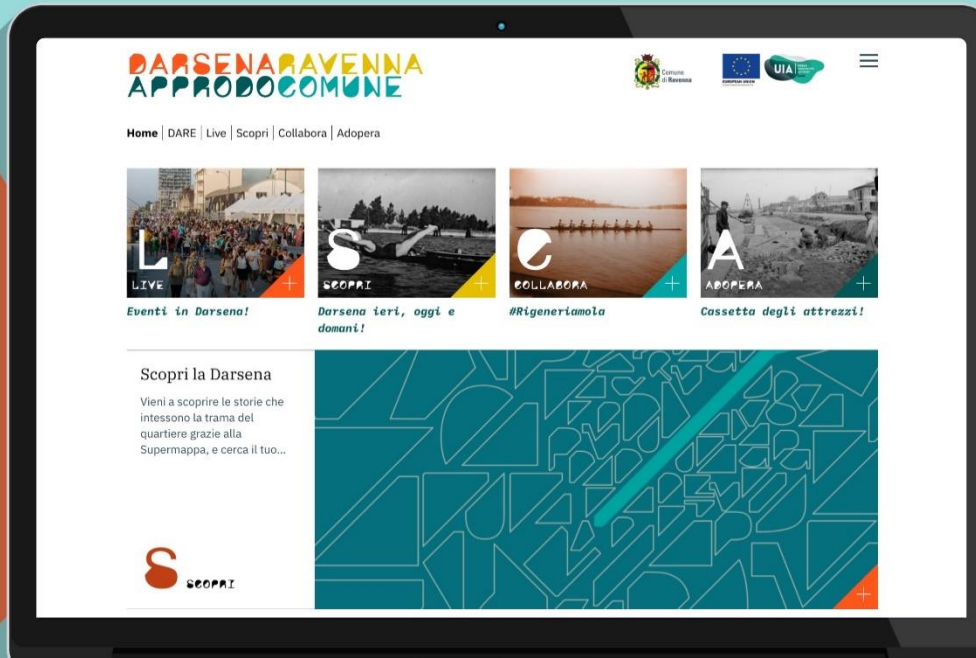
DARSENARAVENNA
APPRODOCOMUNE

Comune di Ravenna

EUROPEAN UNION

UIA

Home | DARE | Live | Scopri | Collabora | Adopera

L
LIVE
Eventi in Darsena!

S
SCOPRI
Darsena ieri, oggi e domani!

C
COLLABORA
#Rigeneriamola

A
ADOPERA
Cassetta degli attrezzi!

Scopri la Darsena

Vieni a scoprire le storie che intessono la trama del quartiere grazie alla Supermappa, e cerca il tuo...

S
SCOPRI